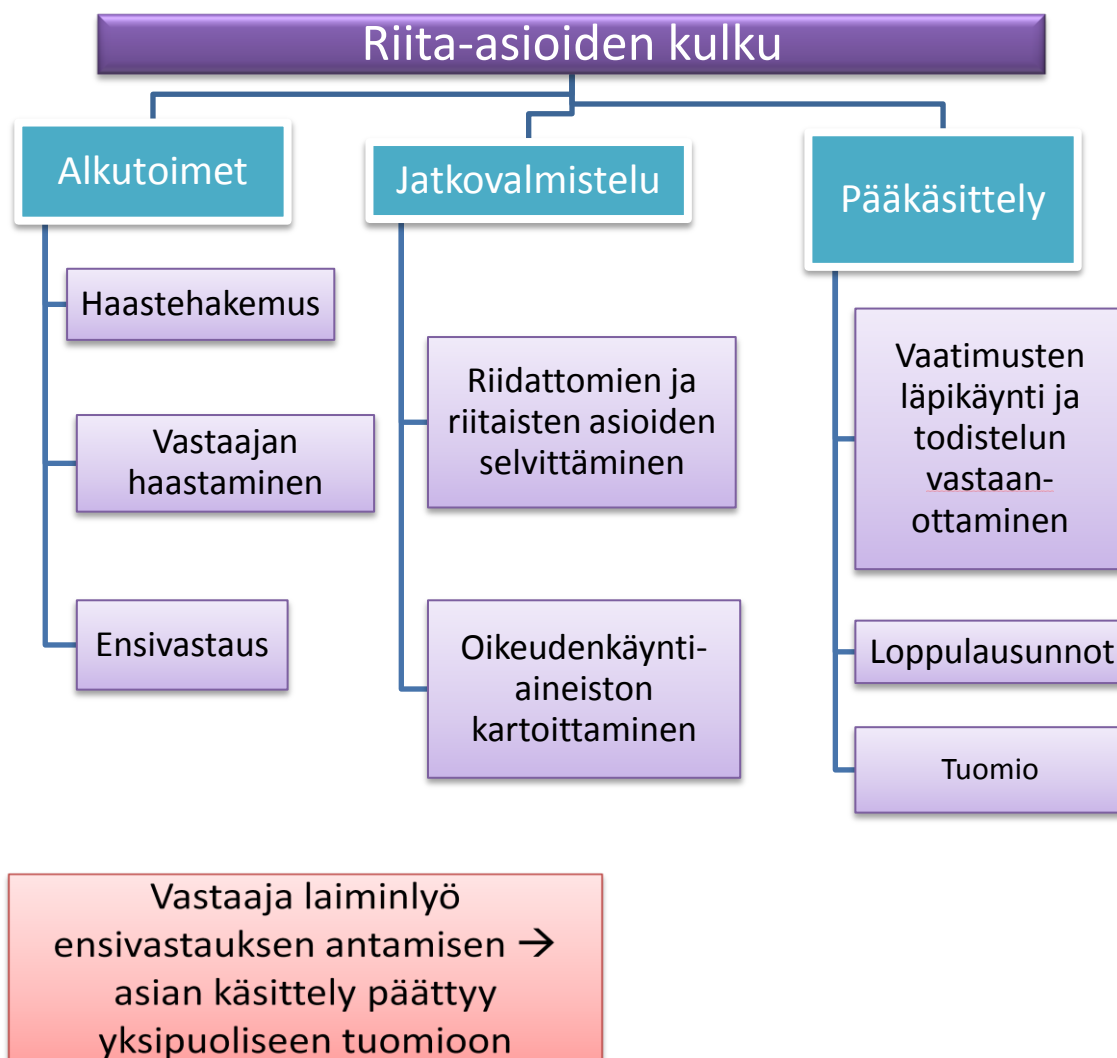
Riita-asioiden kulku

Alkutoimet

Haastehakemus

Vastaajan haastaminen

Ensivastaus

Jatkovalmistelu

Riidattomien ja riitaisten asioiden selvittäminen

Oikeudenkäynti-aineiston kartoittaminen

Pääkäsittely

Vaatimusten läpikäynti ja todistelun vastaan-ottaminen

Loppulausunnot

Tuomio

Vastaaja laiminlyö ensivastauksen antamisen → asian käsittely päättyy yksipuoliseen tuomioon